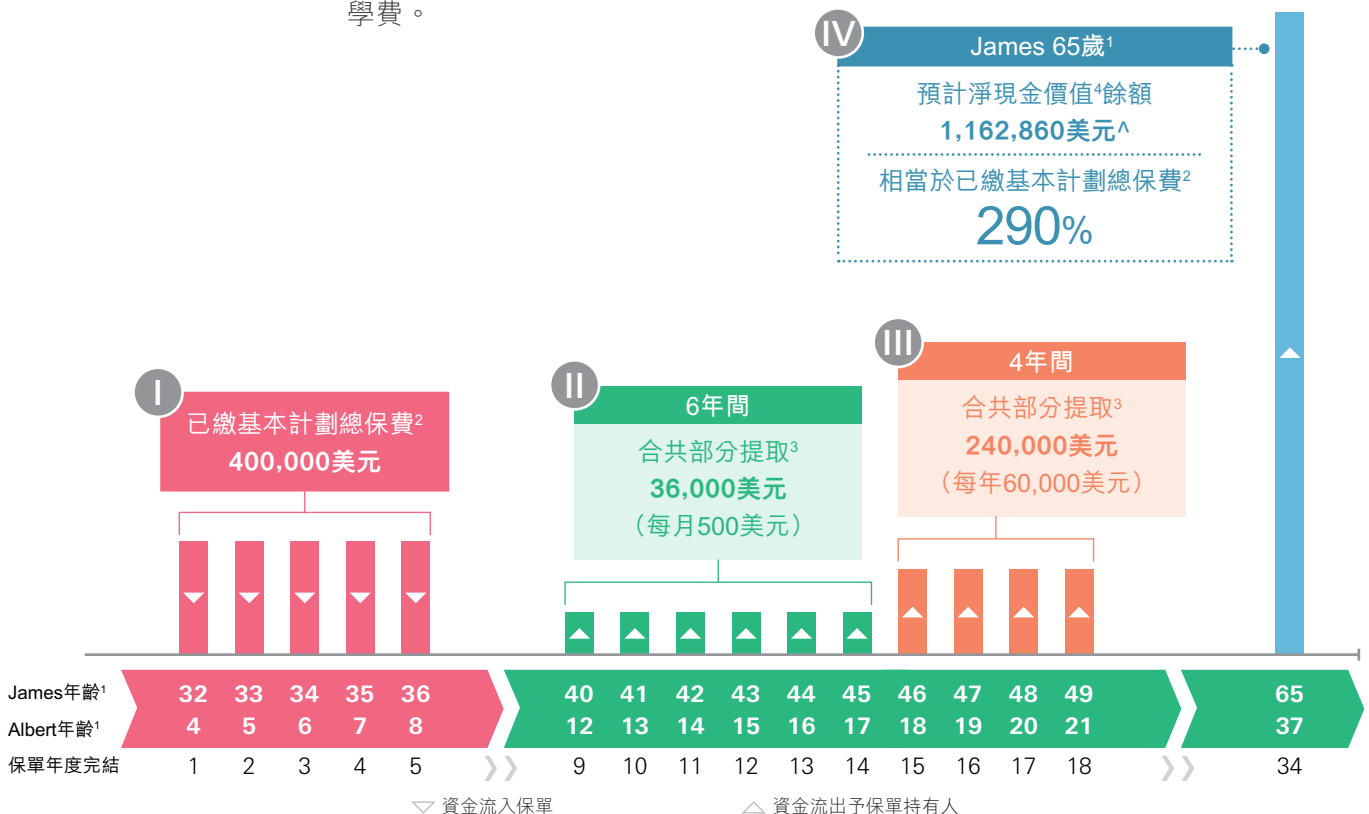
學費。

IV
James 65歲$^1$
預計淨現金價值$^4$餘額
1,162,860美元^
相當於已繳基本計劃總保費$^2$
290%

I
已繳基本計劃總保費$^2$
400,000美元

II
6年間
合共部分提取$^3$
36,000美元
（每月500美元）

III
4年間
合共部分提取$^3$
240,000美元
（每年60,000美元）

| James年齡$^1$ | 32 | 33 | 34 | 35 | 36 | 40 | 41 | 42 | 43 | 44 | 45 | 46 | 47 | 48 | 49 | 65 |
|---|---|---|---|---|---|---|---|---|---|---|---|---|---|---|---|---|
| Albert年齡$^1$ | 4 | 5 | 6 | 7 | 8 | 12 | 13 | 14 | 15 | 16 | 17 | 18 | 19 | 20 | 21 | 37 |
| 保單年度完結 | 1 | 2 | 3 | 4 | 5 | 9 | 10 | 11 | 12 | 13 | 14 | 15 | 16 | 17 | 18 | 34 |

資金流入保單
資金流出予保單持有人